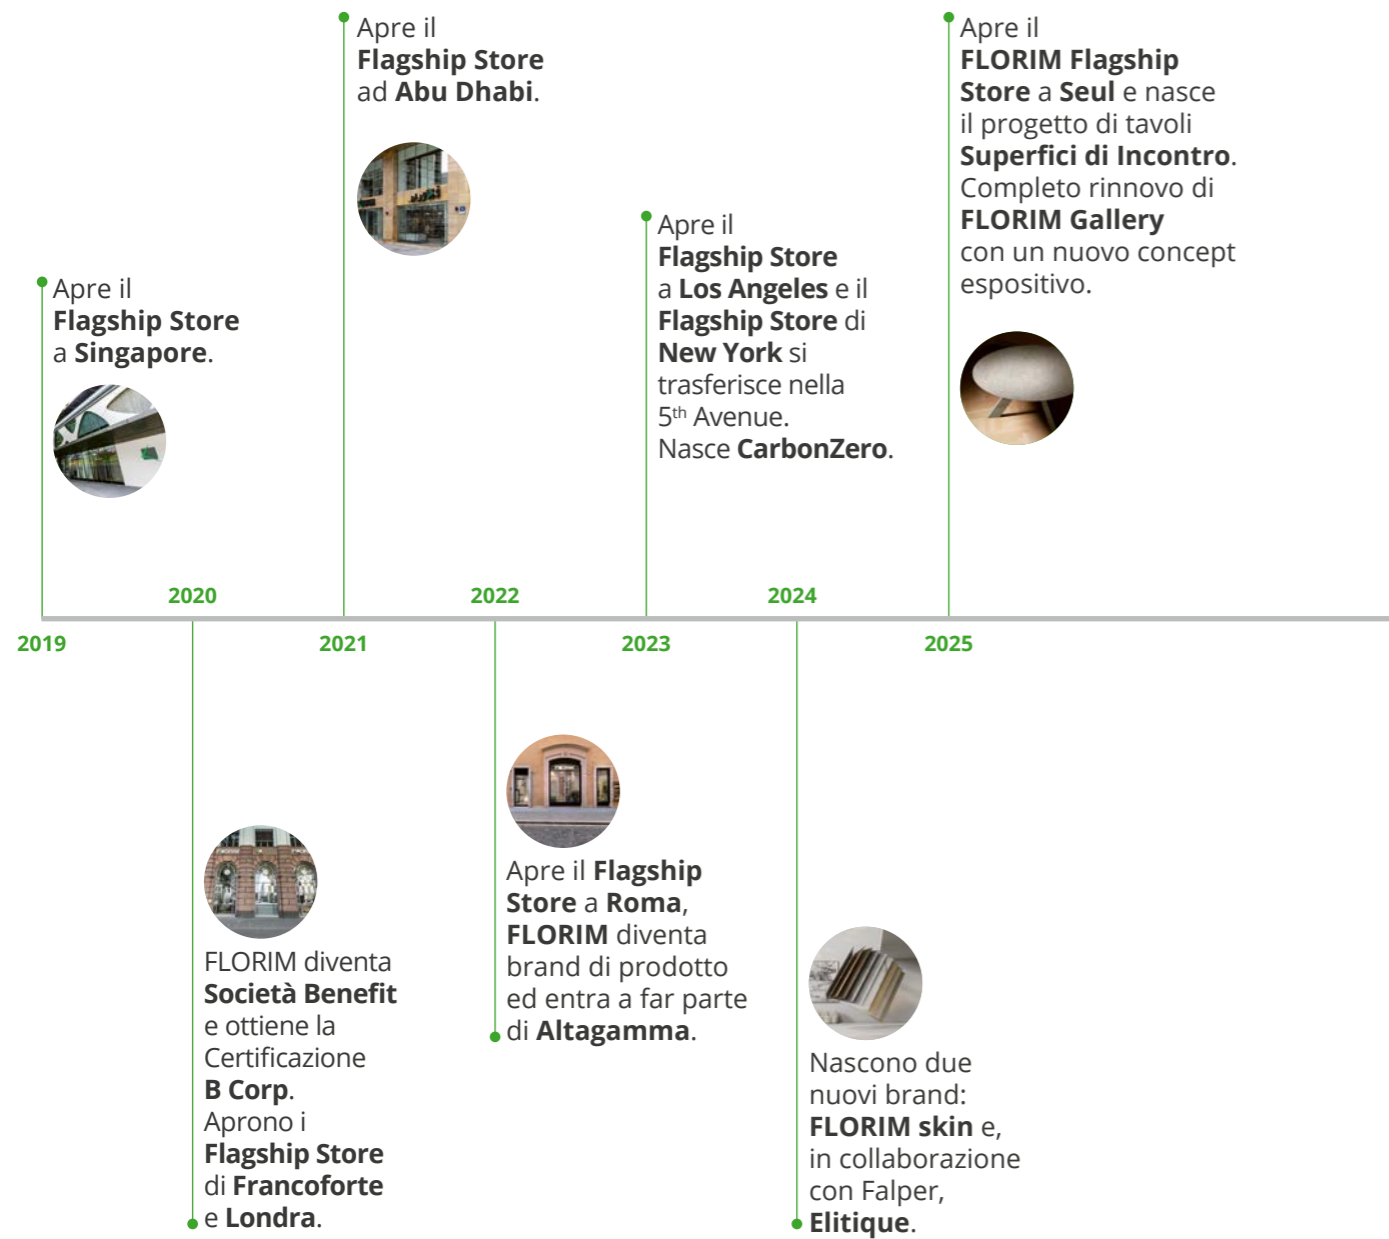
2019

Apre il Flagship Store a Singapore.

2020

FLORIM diventa Società Benefit e ottiene la Certificazione B Corp.
Aprono i Flagship Store di Francoforte e Londra.

2021

Apre il Flagship Store ad Abu Dhabi.

2022

Apre il Flagship Store a Roma, FLORIM diventa brand di prodotto ed entra a far parte di Altagamma.

2023

Apre il Flagship Store a Los Angeles e il Flagship Store di New York si trasferisce nella 5$^{th}$ Avenue.
Nasce CarbonZero.

2024

Nascono due nuovi brand: FLORIM skin e, in collaborazione con Falper, Elitique.

2025

Apre il FLORIM Flagship Store a Seul e nasce il progetto di tavoli Superfici di Incontro.
Completo rinnovo di FLORIM Gallery con un nuovo concept espositivo.